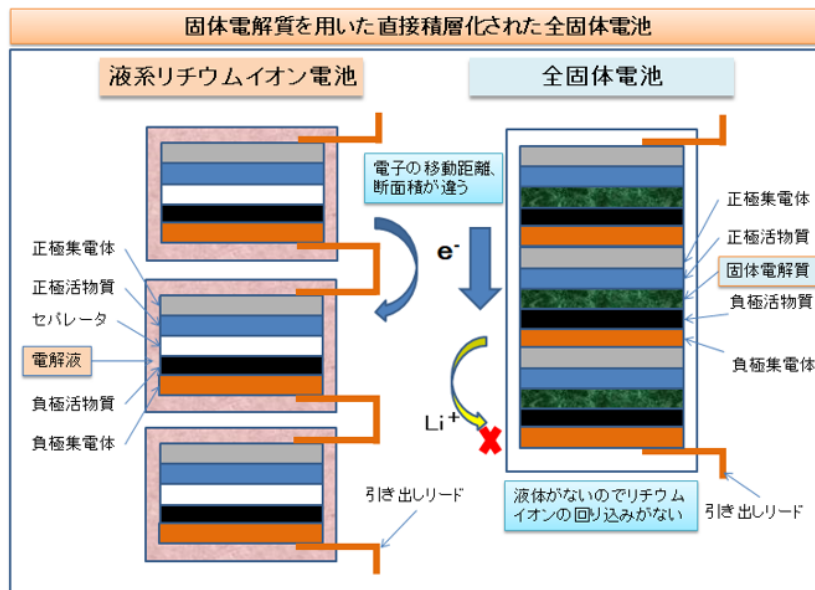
固体電解質を用いた直接積層化された全固体電池

液系リチウムイオン電池

全固体電池

電子の移動距離、断面積が違う

$e^-$

正極集電体

正極活物質

セパレータ

電解液

負極活物質

負極集電体

正極集電体

正極活物質

固体電解質

負極活物質

負極集電体

$Li^+$

引き出しリード

液体がないのでリチウムイオンの回り込みがない

引き出しリード